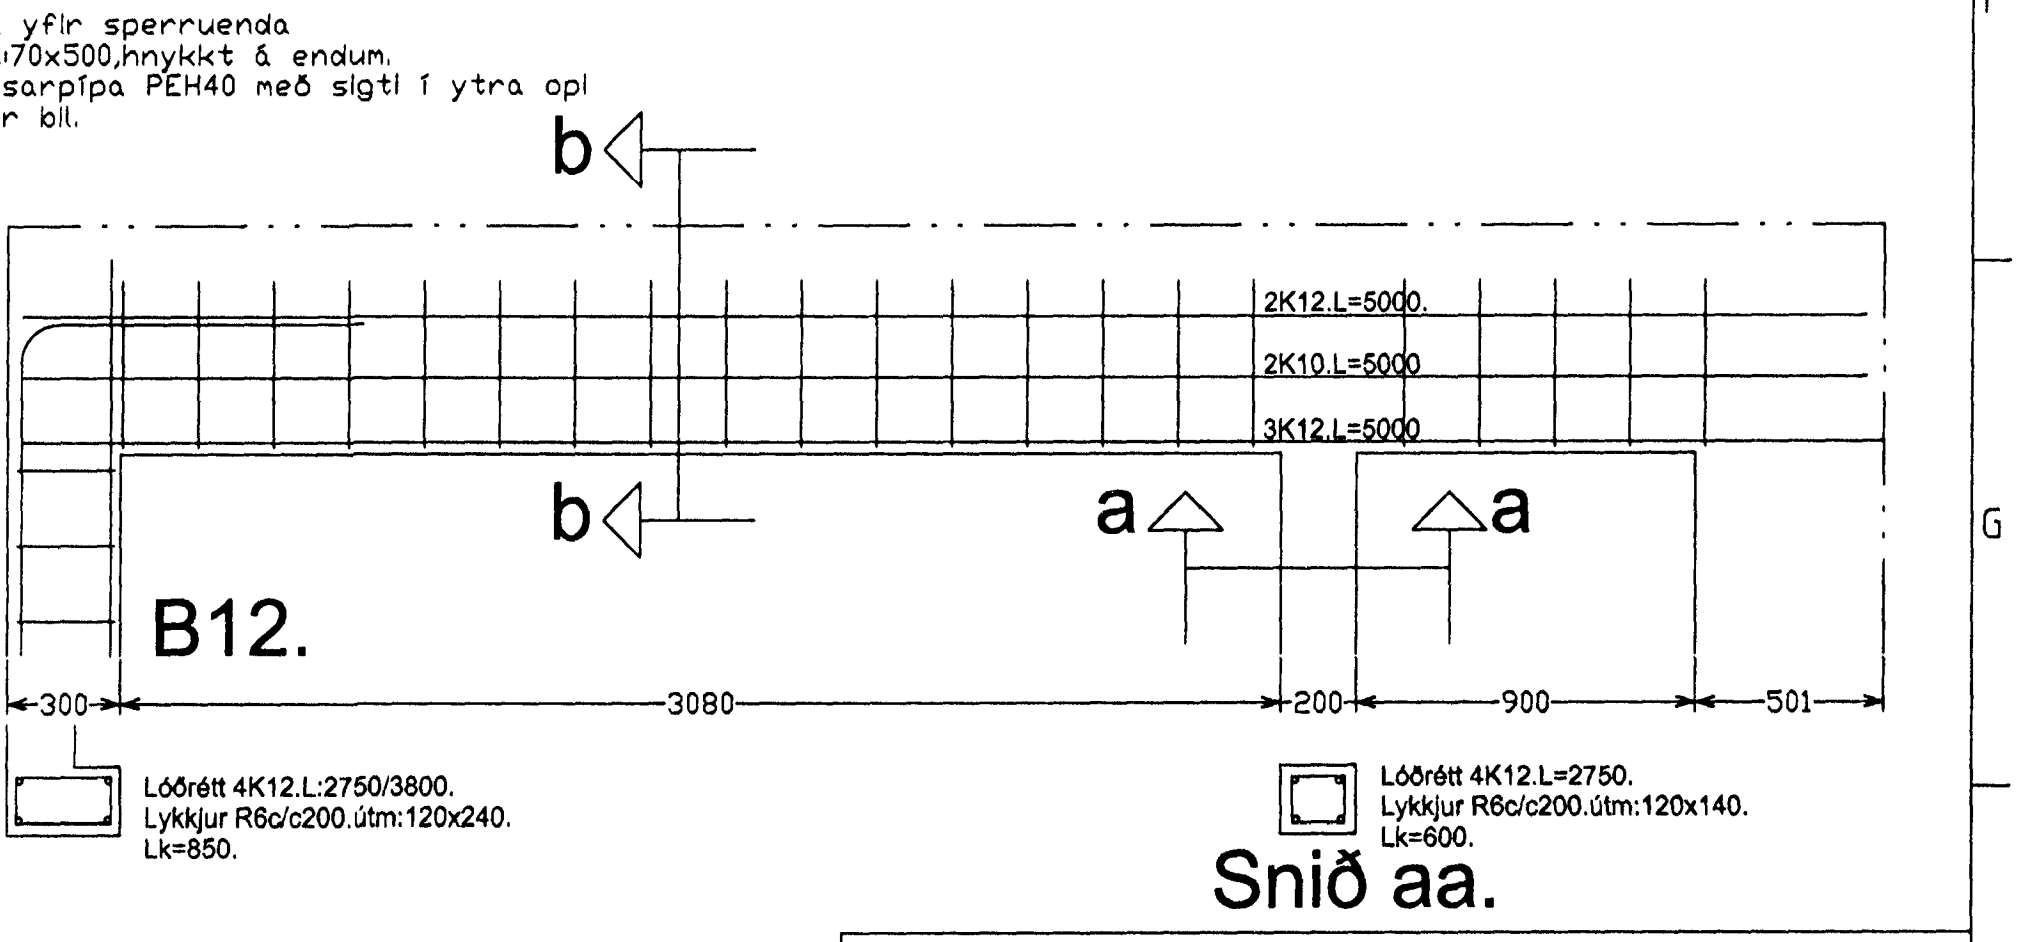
yfir sperruenda
70x500,hnykkt á endum.
sarpípa PEH40 með sigti í ytra opi
r bil.

b

2K12.L=5000.
2K10.L=5000
3K12.L=5000

b
a
a
G

B12.

300
3080
200
900
501

Lóðrétt 4K12.L:2750/3800.
Lykkjur R6c/c200.útm:120x240.
Lk=850.

Lóðrétt 4K12.L=2750.
Lykkjur R6c/c200.útm:120x140.
Lk=600.

Snið aa.